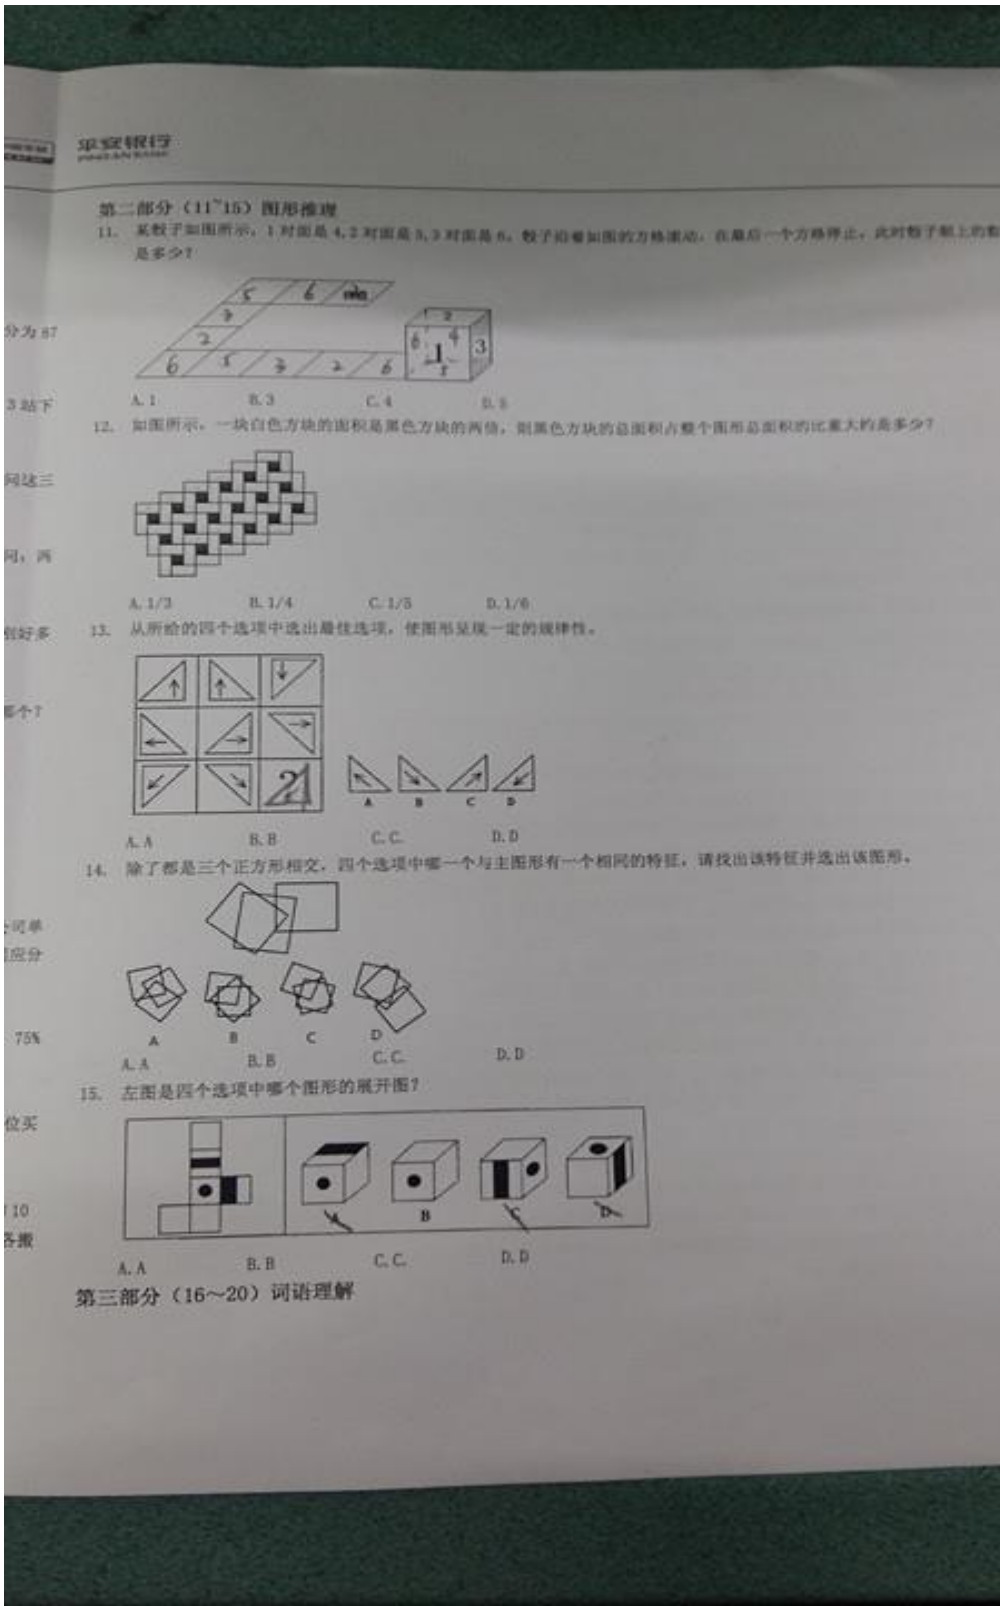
平安银行

第二部分（11~15）图形推理

11. 某骰子如图所示，1对面是4，2对面是5，3对面是6。骰子沿着如图的方格滚动，在最后一个方格停止，此时骰子朝上的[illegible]是多少？

5 6 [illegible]
3
2
6 5 3 2 6

2
6 1 4 3

A. 1　B. 3　C. 4　D. 5

12. 如图所示，一块白色方块的面积是黑色方块的两倍，则黑色方块的总面积占整个图形总面积的比重大约是多少？

A. 1/3　B. 1/4　C. 1/5　D. 1/6

13. 从所给的四个选项中选出最佳选项，使图形呈现一定的规律性。

2

A　B　C　D

A. A　B. B　C. C　D. D

14. 除了都是三个正方形相交，四个选项中哪一个与主图形有一个相同的特征，请找出该特征并选出该图形。

A　B　C　D

A. A　B. B　C. C　D. D

15. 左图是四个选项中哪个图形的展开图？

B

A. A　B. B　C. C　D. D

第三部分（16~20）词语理解

分为87

3站下

问这三

问，再

恰好多

哪个？

词单

应分

75%

位买

10

各搬